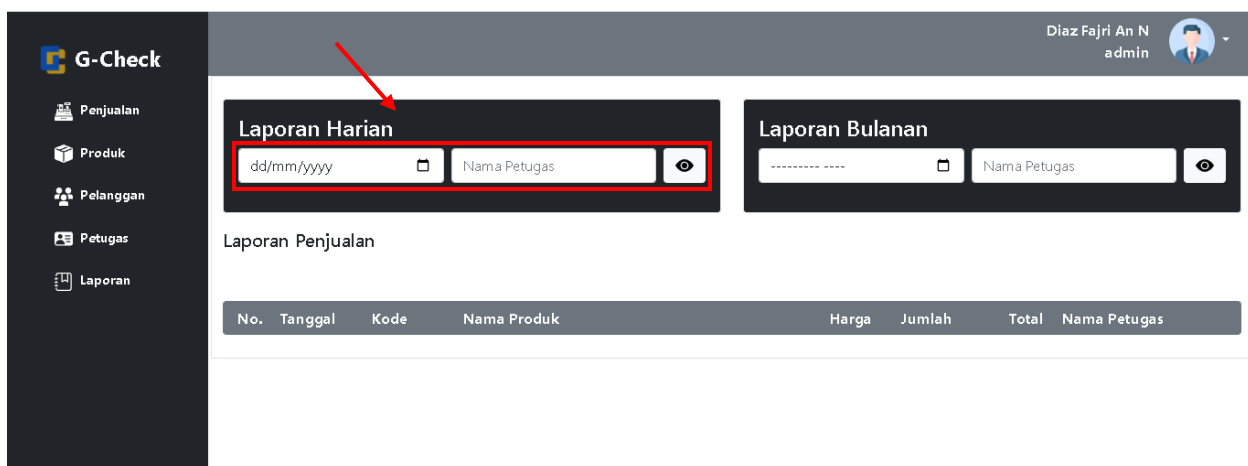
G-Check

Penjualan
Produk
Pelanggan
Petugas
Laporan

Diaz Fajri An N
admin

Laporan Harian
dd/mm/yyyy
Nama Petugas

Laporan Bulanan
--------- ----
Nama Petugas

Laporan Penjualan

| No. | Tanggal | Kode | Nama Produk | Harga | Jumlah | Total | Nama Petugas |
|---|---|---|---|---|---|---|---|